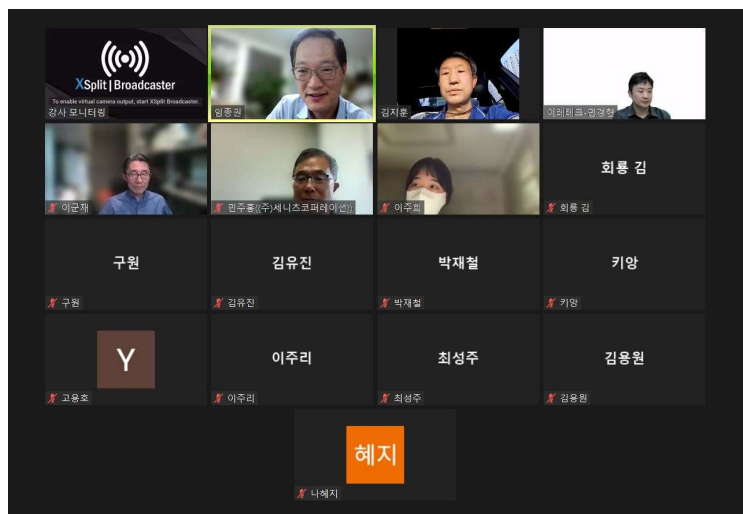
XSplit | Broadcaster
To enable virtual camera output, start XSplit Broadcaster.
강사 모니터링

임종권

김지훈

이레테크-편경창

이근재

민주홍(주)세니츠코퍼레이션

이주희

회룡 김
회룡 김

구원
구원

김유진
김유진

박재철
박재철

키앙
키앙

Y
고용호

이주리
이주리

최성주
최성주

김용원
김용원

혜지
나혜지